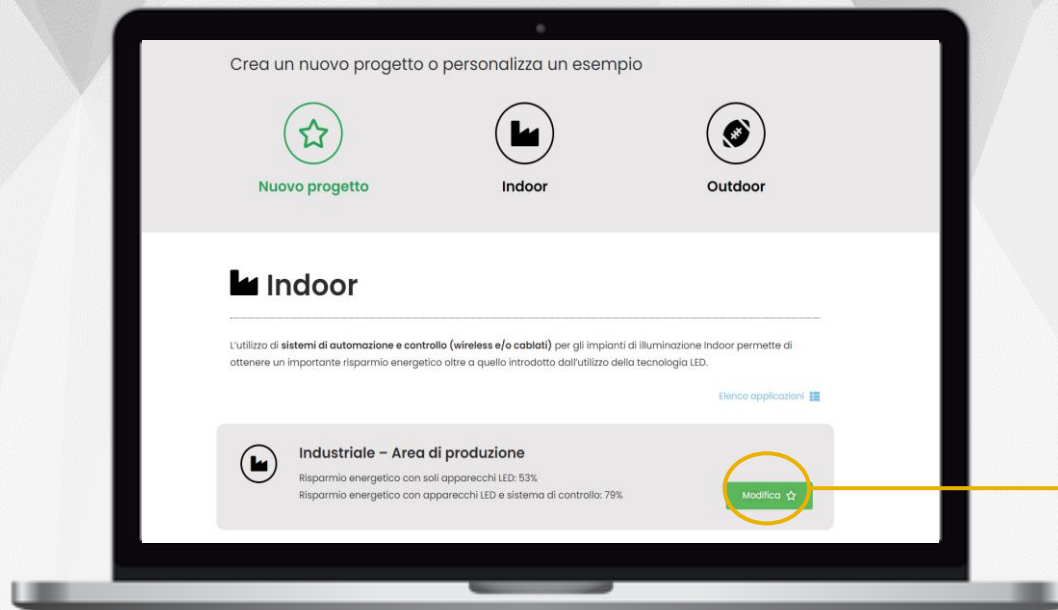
Crea un nuovo progetto o personalizza un esempio

Nuovo progetto

Indoor

Outdoor

Indoor

L'utilizzo di **sistemi di automazione e controllo (wireless e/o cablati)** per gli impianti di illuminazione Indoor permette di ottenere un importante risparmio energetico oltre a quello introdotto dall'utilizzo della tecnologia LED.

Elenco applicazioni

Industriale – Area di produzione

Risparmio energetico con soli apparecchi LED: 53%
Risparmio energetico con apparecchi LED e sistema di controllo: 79%

Modifica